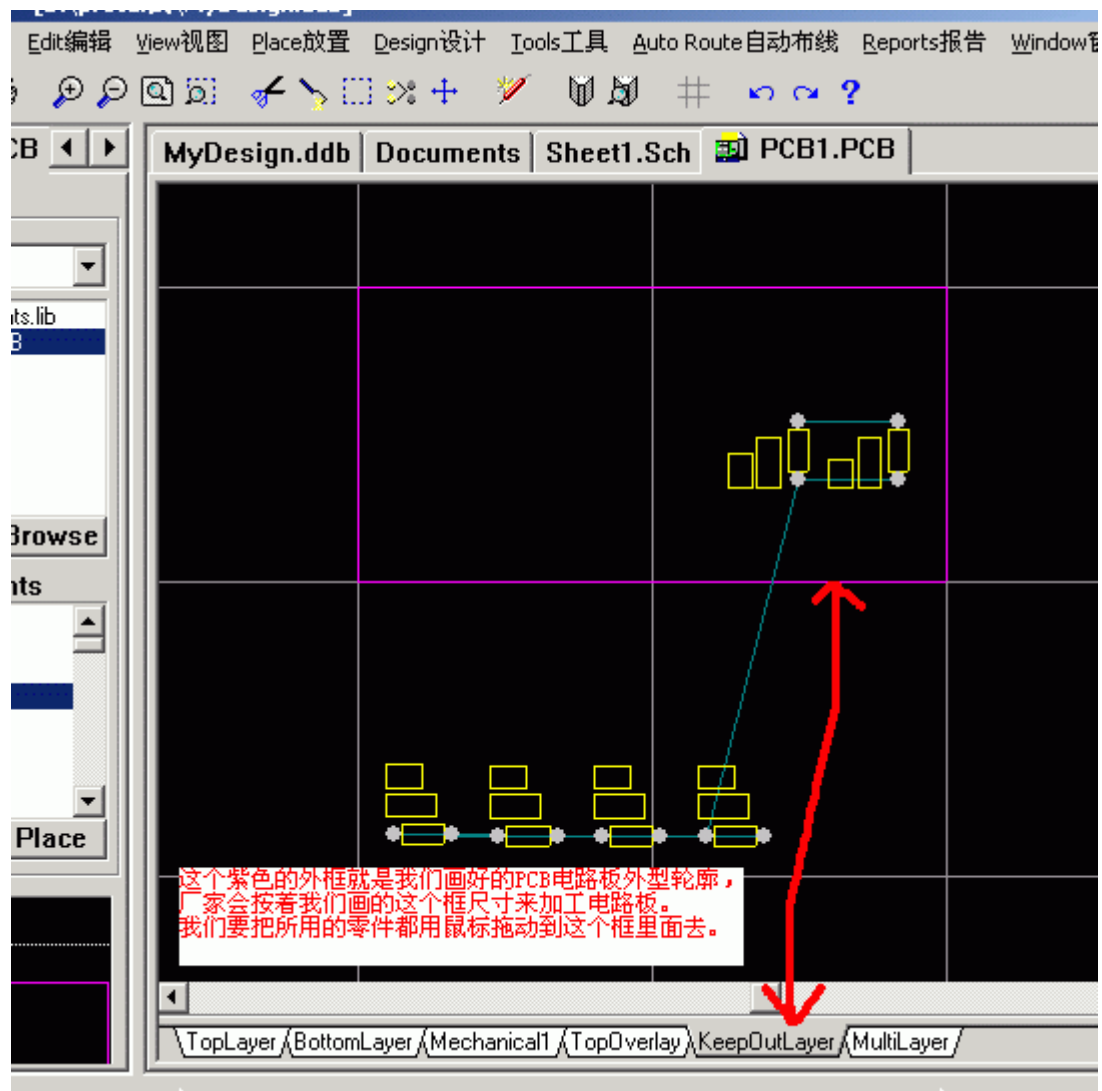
Edit编辑 View视图 Place放置 Design设计 Tools工具 Auto Route自动布线 Reports报告 Window

CB

MyDesign.ddb Documents Sheet1.Sch PCB1.PCB

nts.lib
B

Browse

nts

Place

这个紫色的外框就是我们画好的PCB电路板外型轮廓，
厂家会按着我们画的这个框尺寸来加工电路板。
我们要把所用的零件都用鼠标拖动到这个框里面去。

TopLayer BottomLayer Mechanical1 TopOverlay KeepOutLayer MultiLayer